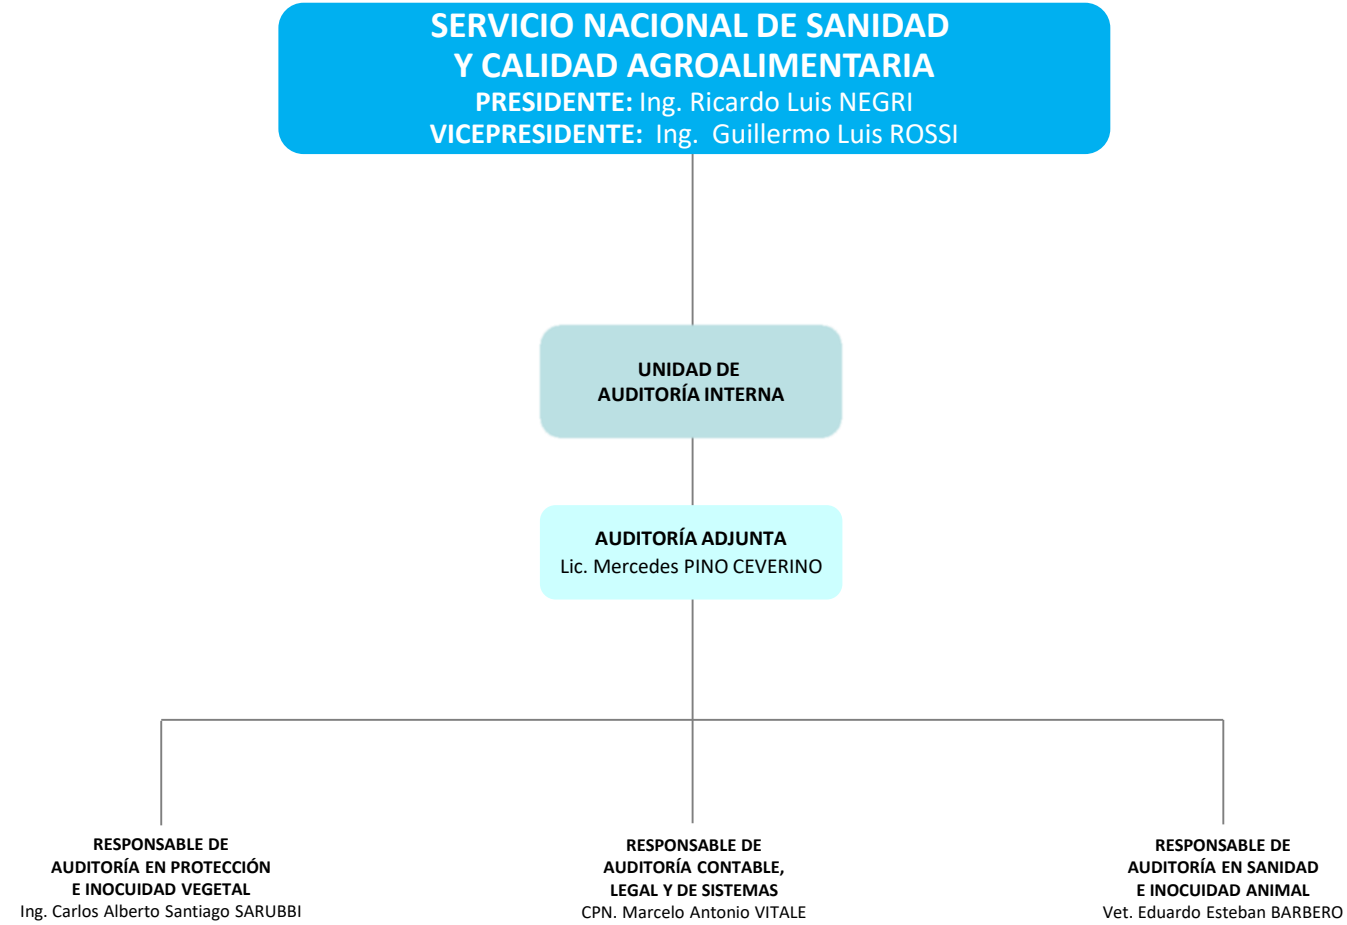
SERVICIO NACIONAL DE SANIDAD Y CALIDAD AGROALIMENTARIA
PRESIDENTE: Ing. Ricardo Luis NEGRI
VICEPRESIDENTE: Ing. Guillermo Luis ROSSI

UNIDAD DE AUDITORÍA INTERNA

AUDITORÍA ADJUNTA
Lic. Mercedes PINO CEVERINO

RESPONSABLE DE AUDITORÍA EN PROTECCIÓN E INOCUIDAD VEGETAL
Ing. Carlos Alberto Santiago SARUBBI

RESPONSABLE DE AUDITORÍA CONTABLE, LEGAL Y DE SISTEMAS
CPN. Marcelo Antonio VITALE

RESPONSABLE DE AUDITORÍA EN SANIDAD E INOCUIDAD ANIMAL
Vet. Eduardo Esteban BARBERO